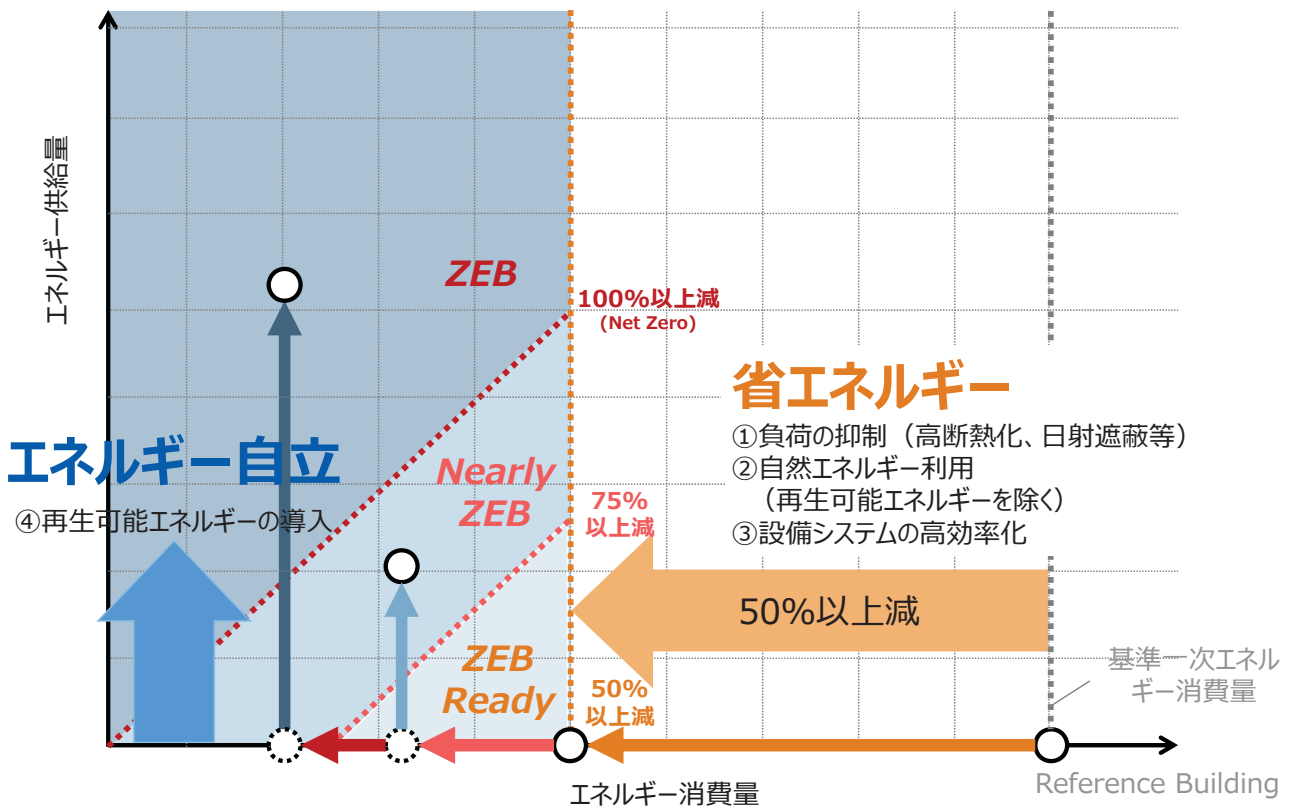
エネルギー供給量

ZEB

100%以上減
(Net Zero)

省エネルギー
①負荷の抑制（高断熱化、日射遮蔽等）
②自然エネルギー利用
（再生可能エネルギーを除く）
③設備システムの高効率化

エネルギー自立
④再生可能エネルギーの導入

Nearly ZEB

75%
以上減

50%以上減

ZEB Ready

50%
以上減

基準一次エネルギー消費量

エネルギー消費量

Reference Building